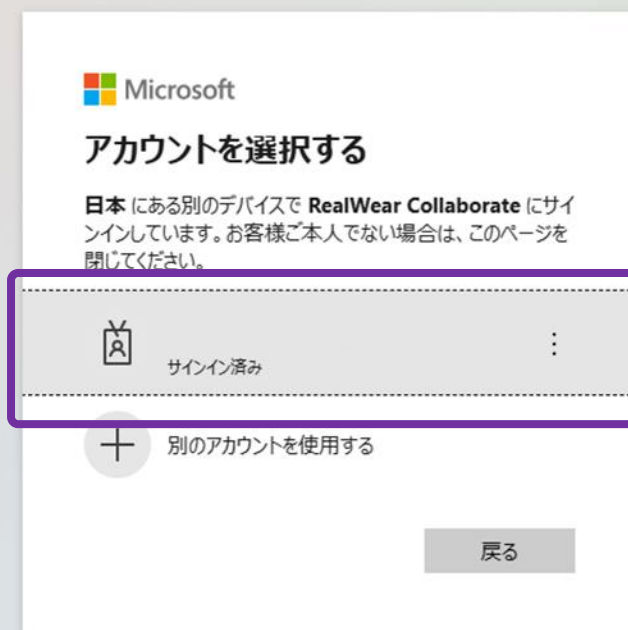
Microsoft

アカウントを選択する

日本 にある別のデバイスで RealWear Collaborate にサインインしています。お客様ご本人でない場合は、このページを閉じてください。

サインイン済み

⋮

別のアカウントを使用する

戻る